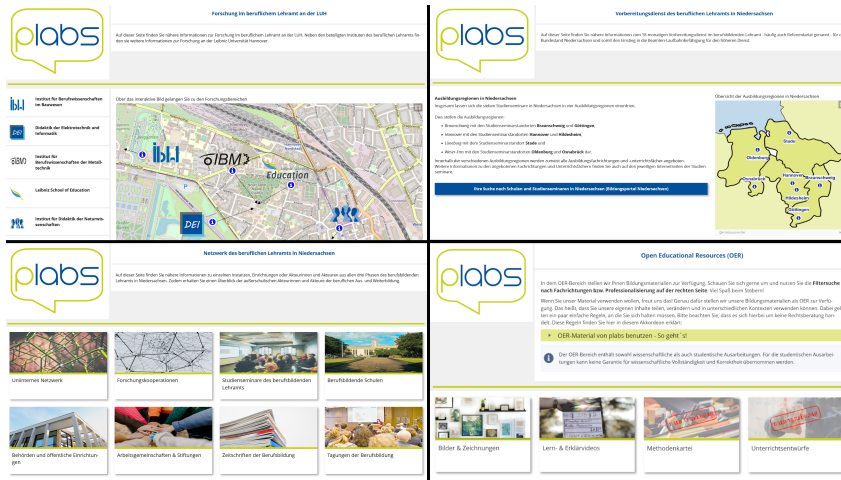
plabs

Forschung im beruflichen Lehramt an der LUH

Auf dieser Seite finden Sie nähere Informationen zur Forschung im beruflichen Lehramt an der LUH. Neben den beteiligten Instituten des beruflichen Lehramts finden Sie weitere Informationen zur Forschung an der Leibniz Universität Hannover.

Institut für Berufswissenschaften im Bauwesen

Didaktik der Elektrotechnik und Informatik

Institut für Berufswissenschaften der Metalltechnik

Leibniz School of Education

Institut für Didaktik der Naturwissenschaften

Über das interaktive Bild gelangen Sie zu den Forschungsbereichen

IBM

Education

DEI

plabs

Vorbereitungsdienst des beruflichen Lehramts in Niedersachsen

Auf dieser Seite finden Sie nähere Informationen zum 18-monatigen Vorbereitungsdienst im beruflichen Lehramt - häufig auch Referendariat genannt - für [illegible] Bundesland Niedersachsen und somit den Einstieg in die Beamten-Laufbahnbefähigung für den höheren Dienst.

Ausbildungsregionen in Niedersachsen

Insgesamt lassen sich die sieben Studienseminare in Niedersachsen in vier Ausbildungsregionen einordnen.

Dies stellen die Ausbildungsregionen:

Braunschweig mit den Studienseminarstandorten Braunschweig und Göttingen,

Hannover mit den Studienseminarstandorten Hannover und Hildesheim,

Lüneburg mit dem Studienseminarstandort Stade und

Weser-Ems mit den Studienseminarstandorten Oldenburg und Osnabrück dar.

Innerhalb der verschiedenen Ausbildungsregionen werden zumeist alle Ausbildungsfachrichtungen und -unterrichtsfächer angeboten. Weitere Informationen zu den angebotenen Fachrichtungen und Unterrichtsfächern finden Sie auch auf den jeweiligen Internetseiten der Studienseminare.

Hier: Suche nach Schulen und Studienseminaren in Niedersachsen (Bildungsportal Niedersachsen)

Übersicht der Ausbildungsregionen in Niedersachsen

Stade

Oldenburg

Osnabrück

Hannover

Braunschweig

Hildesheim

Göttingen

plabs

Netzwerk des beruflichen Lehramts in Niedersachsen

Auf dieser Seite finden Sie nähere Informationen zu einzelnen Instanzen, Einrichtungen oder Akteurinnen und Akteuren aus allen drei Phasen des beruflichen Lehramts in Niedersachsen. Zudem erhalten Sie einen Überblick der außerschulischen Akteurinnen und Akteure der beruflichen Aus- und Weiterbildung.

Uniinternes Netzwerk

Forschungskooperationen

Studienseminare des berufsbildenden Lehramts

Berufsbildende Schulen

Behörden und öffentliche Einrichtungen

Arbeitsgemeinschaften & Stiftungen

Zeitschriften der Berufsbildung

Tagungen der Berufsbildung

plabs

Open Educational Resources (OER)

In dem OER-Bereich stellen wir Ihnen Bildungsmaterialien zur Verfügung. Schauen Sie sich gerne um und nutzen Sie die Filtersuche nach Fachrichtungen bzw. Professionalisierung auf der rechten Seite. Viel Spaß beim Stöbern!

Wenn Sie unser Material verwenden wollen, freut uns das! Genau dafür stellen wir unsere Bildungsmaterialien als OER zur Verfügung. Das heißt, dass Sie unsere eigenen Inhalte teilen, verändern und in unterschiedlichen Kontexten verwenden können. Dabei gelten ein paar einfache Regeln, an die Sie sich halten müssen. Bitte beachten Sie, dass es sich hierbei um keine Rechtsberatung handelt. Diese Regeln finden Sie hier in diesem Akkordeon erklärt:

OER-Material von plabs benutzen - So geht´s!

Der OER-Bereich enthält sowohl wissenschaftliche als auch studentische Ausarbeitungen. Für die studentischen Ausarbeitungen kann keine Garantie für wissenschaftliche Vollständigkeit und Korrektheit übernommen werden.

Bilder & Zeichnungen

Lern- & Erklärvideos

Methodenkartei

Unterrichtsentwürfe